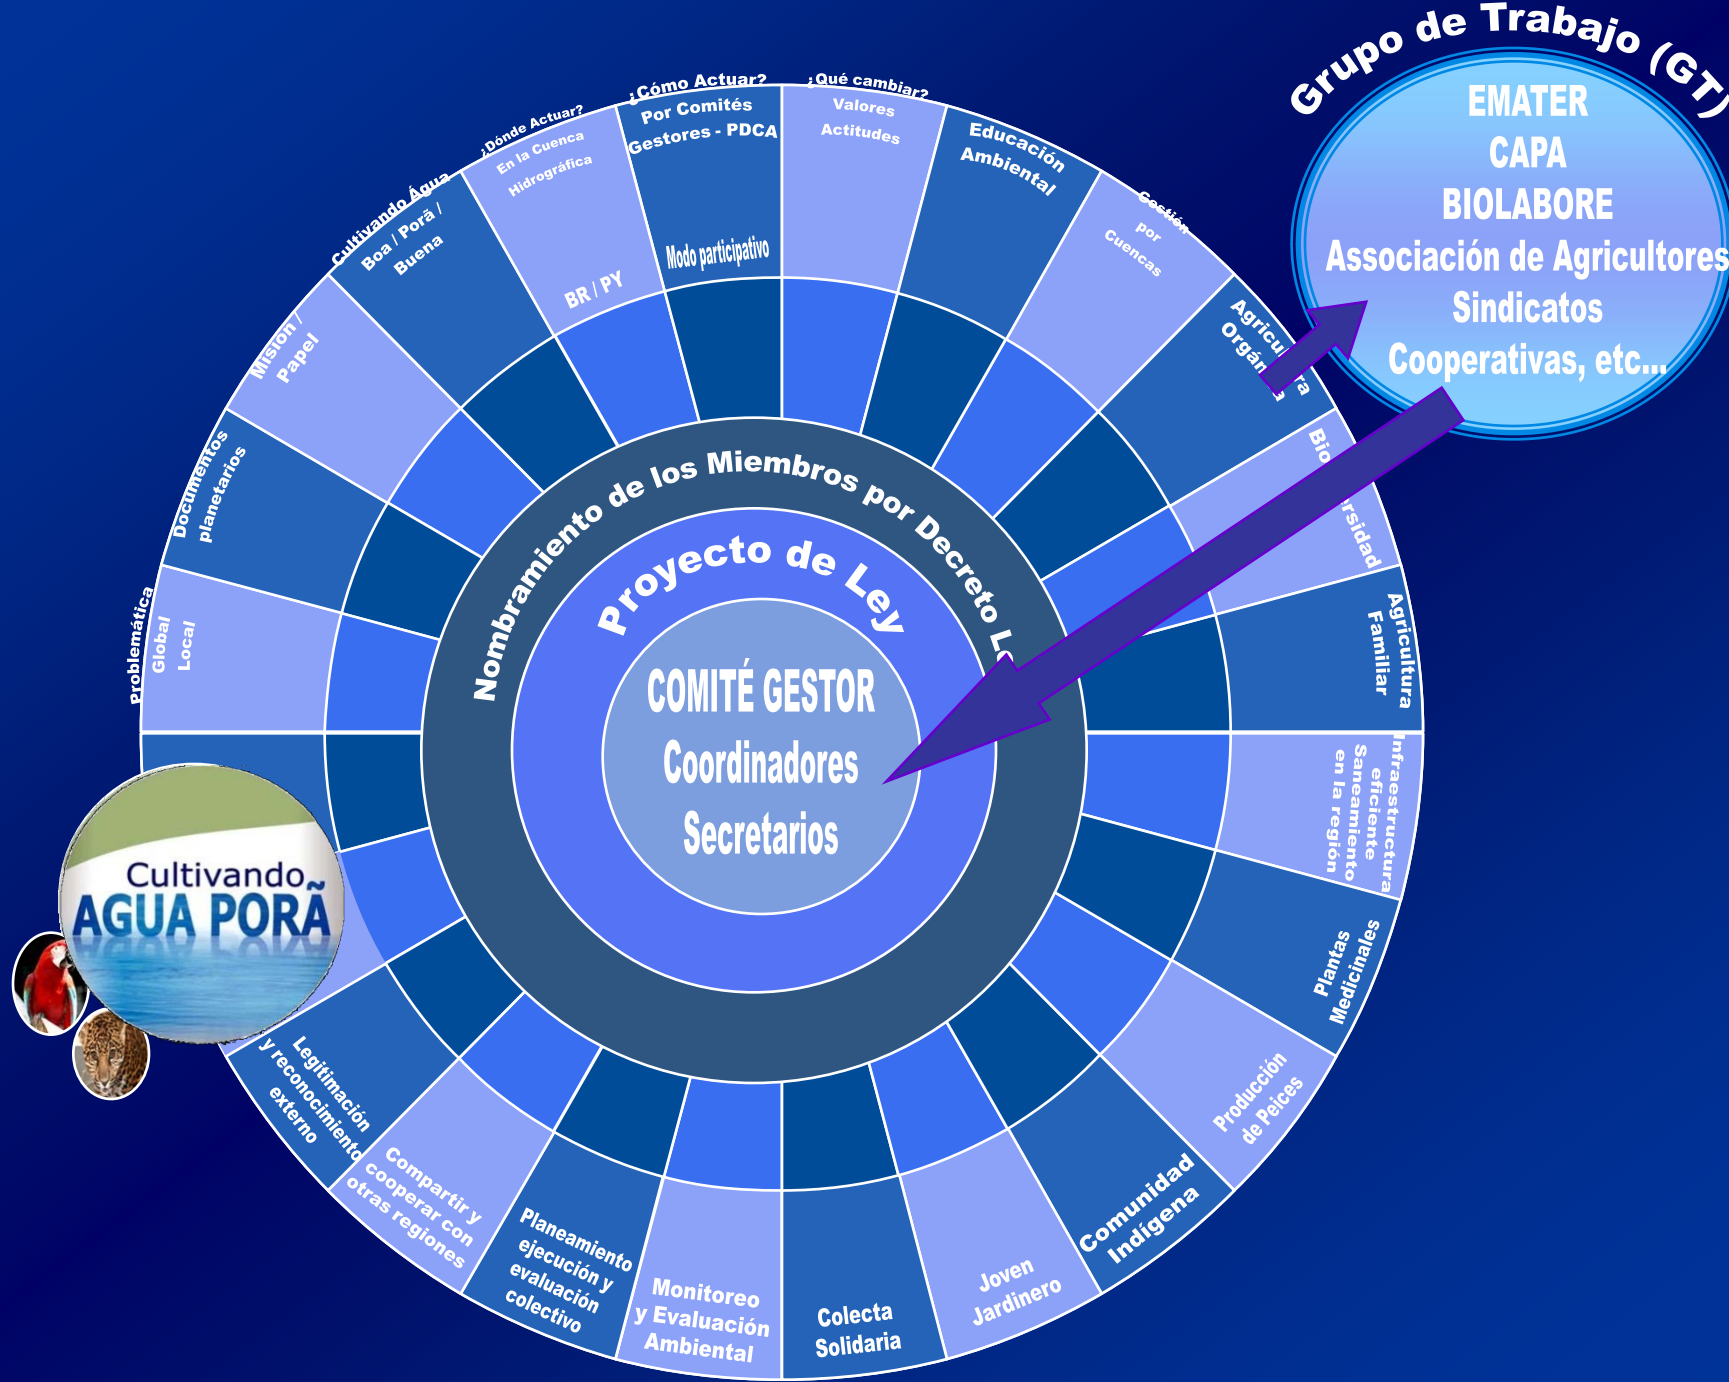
Grupo de Trabajo (GT)

EMATER
CAPA
BIOLABORE
Associación de Agricultores
Sindicatos
Cooperativas, etc...

Problemática Global Local

Documentos planetarios

Misión / Papel

Cultivando Água Boa / Porã / Buena

¿Dónde Actuar? En la Cuenca Hidrográfica

BR / PY

¿Cómo Actuar? Por Comités Gestores - PDCA

Modo participativo

¿Qué cambiar? Valores Actitudes

Educación Ambiental

Gestión por Cuencas

Agricultura Orgánica

Biodiversidad

Agricultura Familiar

Infraestructura eficiente Saneamiento en la región

Plantas Medicinales

Producción de Peices

Comunidad Indígena

Joven Jardinero

Colecta Solidaria

Monitoreo y Evaluación Ambiental

Planeamiento ejecución y evaluación colectivo

Compartir y cooperar con otras regiones

Legitimación y reconocimiento externo

Nombramiento de los Miembros por Decreto Le

Proyecto de Ley

COMITÉ GESTOR
Coordinadores
Secretarios

Cultivando
AGUA PORÃ